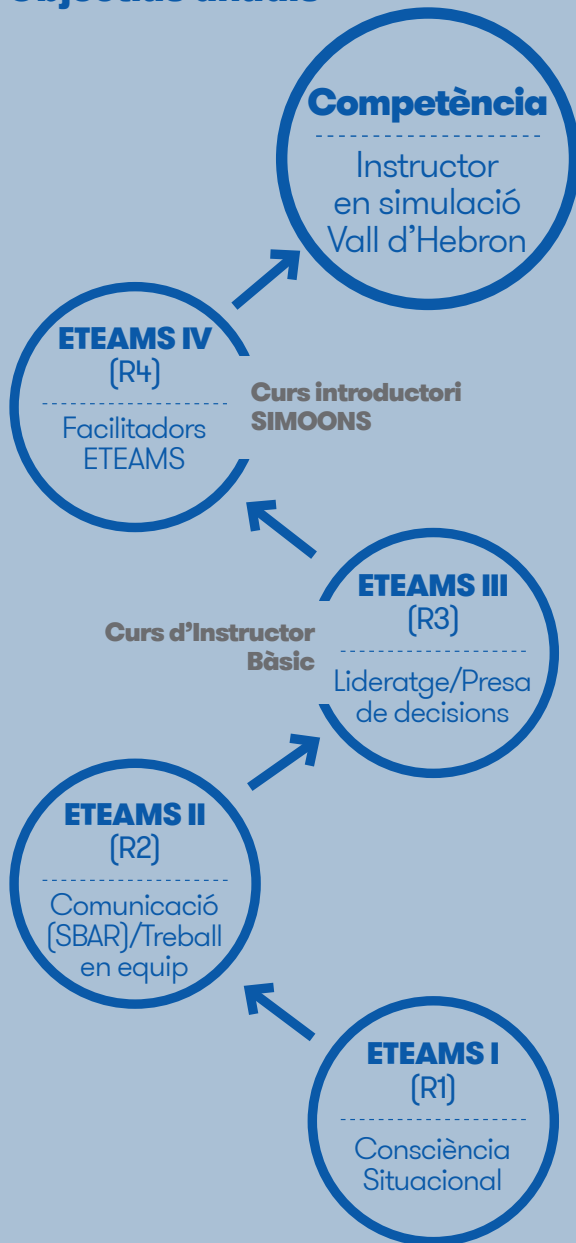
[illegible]

Competència

Instructor en simulació Vall d'Hebron

ETEAMS IV
(R4)

Facilitadors ETEAMS

Curs introductori SIMOONS

ETEAMS III
(R3)

Lideratge/Presa de decisions

Curs d'Instructor Bàsic

ETEAMS II
(R2)

Comunicació (SBAR)/Treball en equip

ETEAMS I
(R1)

Consciència Situacional